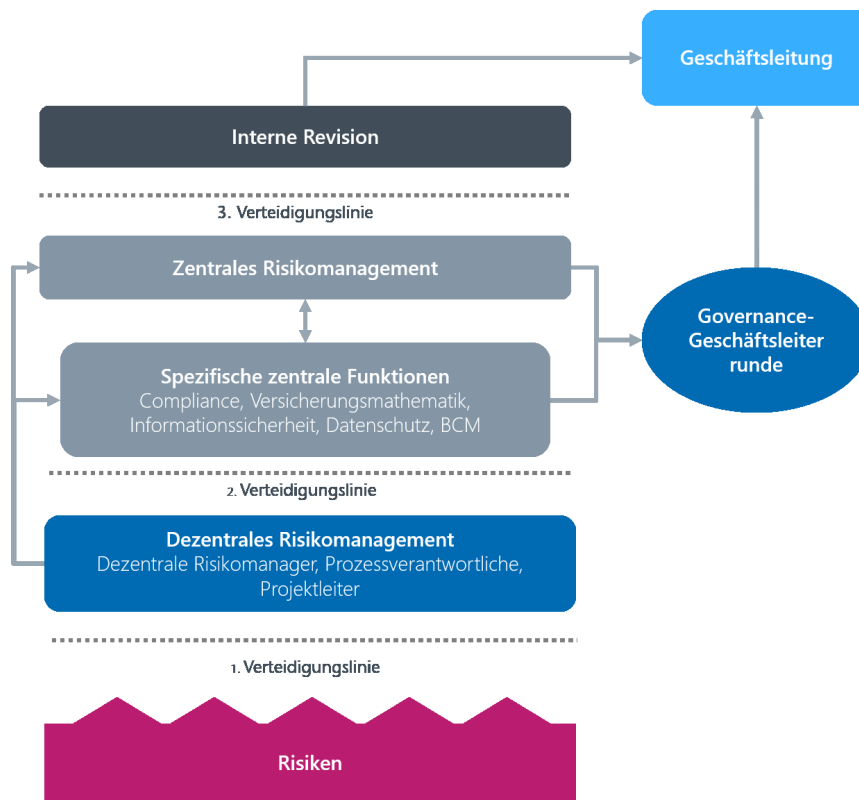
Geschäftsleitung

Interne Revision

3. Verteidigungslinie

Zentrales Risikomanagement

Governance-Geschäftsleiter runde

Spezifische zentrale Funktionen
Compliance, Versicherungsmathematik, Informationssicherheit, Datenschutz, BCM

2. Verteidigungslinie

Dezentrales Risikomanagement
Dezentrale Risikomanager, Prozessverantwortliche, Projektleiter

1. Verteidigungslinie

Risiken